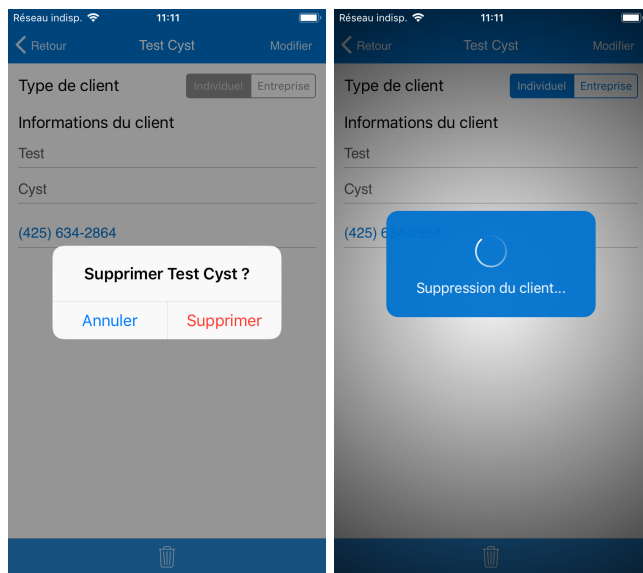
Réseau indisp. 11:11

Retour Test Cyst Modifier

Type de client Individuel Entreprise

Informations du client

Test

Cyst

(425) 634-2864

Supprimer Test Cyst ?

Annuler Supprimer

Réseau indisp. 11:11

Retour Test Cyst Modifier

Type de client Individuel Entreprise

Informations du client

Test

Cyst

(425) 634-2864

Suppression du client...